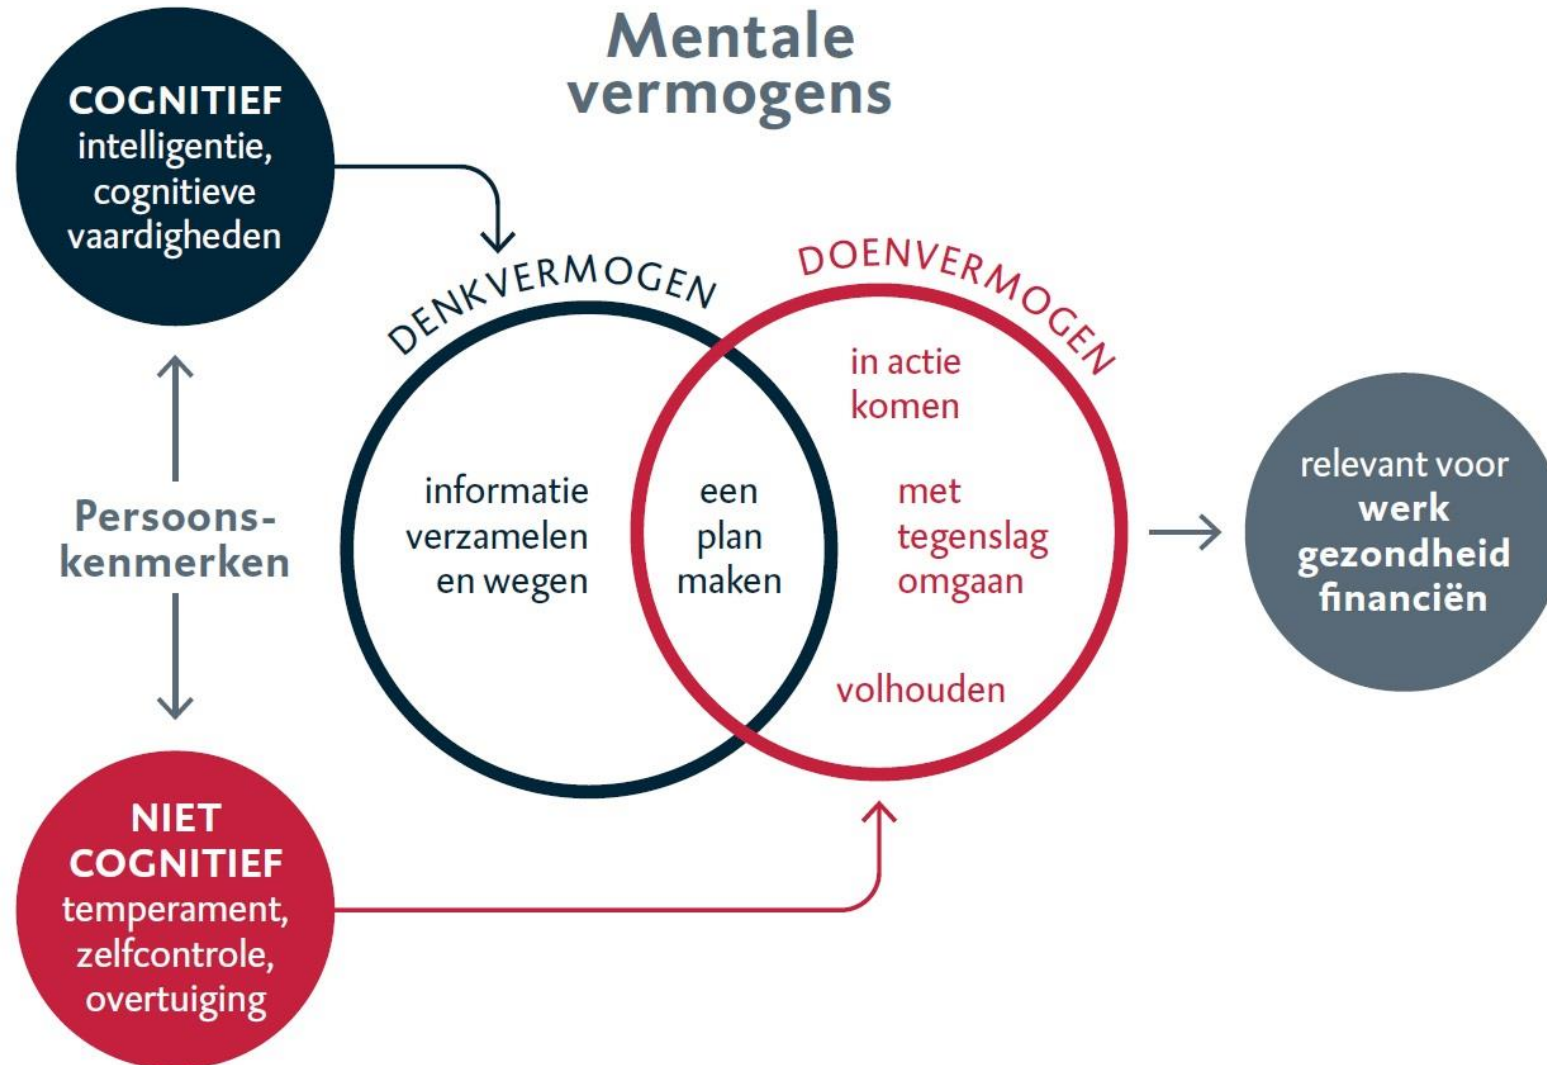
Mentale vermogens

COGNITIEF
intelligentie, cognitieve vaardigheden

Persoonskenmerken

NIET COGNITIEF
temperament, zelfcontrole, overtuiging

DENKVERMOGEN

informatie verzamelen en wegen

een plan maken

DOENVERMOGEN

in actie komen

met tegenslag omgaan

volhouden

relevant voor
werk
gezondheid
financiën